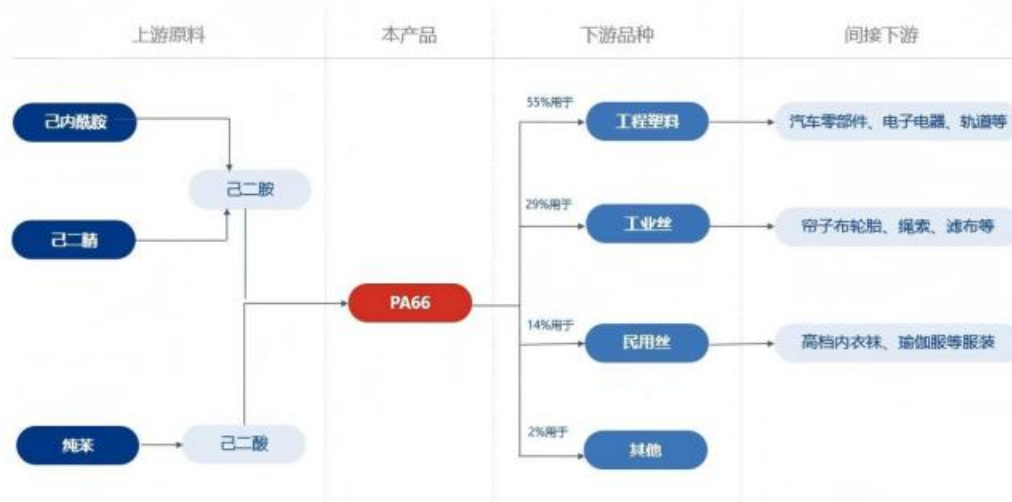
上游原料 本产品 下游品种 间接下游

己内酰胺

己二胺

己二腈

纯苯

己二酸

PA66

55%用于
工程塑料
汽车零部件、电子电器、轨道等

29%用于
工业丝
帘子布轮胎、绳索、滤布等

14%用于
民用丝
高档内衣袜、瑜伽服等服装

2%用于
其他